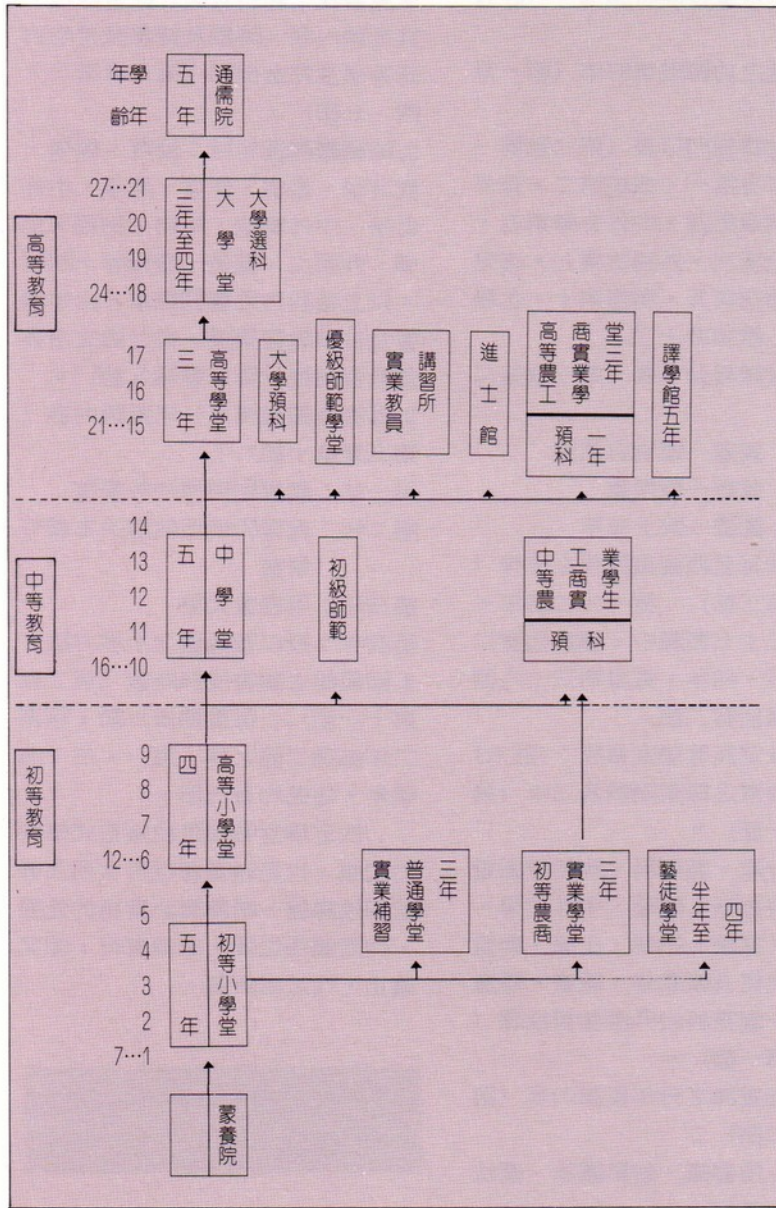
學年
年齡

五年 通儒院

27…21
20
19
24…18

高等教育

三年至四年 大學堂 大學選科

17
16
21…15

三年 高等學堂

大學預科

優級師範學堂

實業教員講習所

進士館

高等農工商實業學堂三年
預科一年

譯學館五年

14
13
12
11
16…10

中等教育

五年 中學堂

初級師範

中等農工商實業學堂
預科

9
8
7
12…6

初等教育

四年 高等小學堂

5
4
3
2
7…1

五年 初等小學堂

實業補習普通學堂三年

初等農商實業學堂三年

藝徒學堂半年至四年

蒙養院